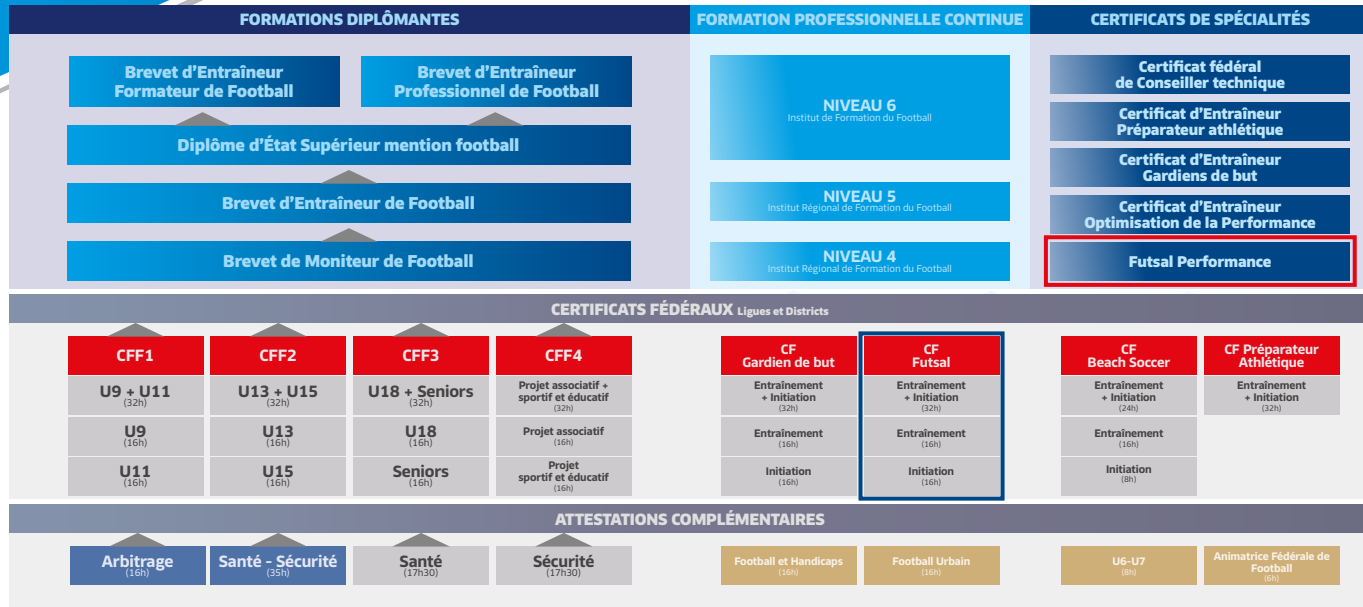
FORMATIONS DIPLÔMANTES

Brevet d'Entraîneur Formateur de Football

Brevet d'Entraîneur Professionnel de Football

Diplôme d'État Supérieur mention football

Brevet d'Entraîneur de Football

Brevet de Moniteur de Football

FORMATION PROFESSIONNELLE CONTINUE

NIVEAU 6
Institut de Formation du Football

NIVEAU 5
Institut Régional de Formation du Football

NIVEAU 4
Institut Régional de Formation du Football

CERTIFICATS DE SPÉCIALITÉS

Certificat fédéral de Conseiller technique

Certificat d'Entraîneur Préparateur athlétique

Certificat d'Entraîneur Gardiens de but

Certificat d'Entraîneur Optimisation de la Performance

Futsal Performance

CERTIFICATS FÉDÉRAUX Ligues et Districts

| CFF1 | CFF2 | CFF3 | CFF4 |
|---|---|---|---|
| U9 + U11 (32h) | U13 + U15 (32h) | U18 + Seniors (32h) | Projet associatif + sportif et éducatif (32h) |
| U9 (16h) | U13 (16h) | U18 (16h) | Projet associatif (16h) |
| U11 (16h) | U15 (16h) | Seniors (16h) | Projet sportif et éducatif (16h) |

| CF Gardien de but | CF Futsal |
|---|---|
| Entraînement + Initiation (32h) | Entraînement + Initiation (32h) |
| Entraînement (16h) | Entraînement (16h) |
| Initiation (16h) | Initiation (16h) |

| CF Beach Soccer | CF Préparateur Athlétique |
|---|---|
| Entraînement + Initiation (24h) | Entraînement + Initiation (32h) |
| Entraînement (16h) | |
| Initiation (8h) | |

ATTESTATIONS COMPLÉMENTAIRES

Arbitrage (16h)

Santé - Sécurité (35h)

Santé (17h30)

Sécurité (17h30)

Football et Handicaps (16h)

Football Urbain (16h)

U6-U7 (8h)

Animatrice Fédérale de Football (6h)